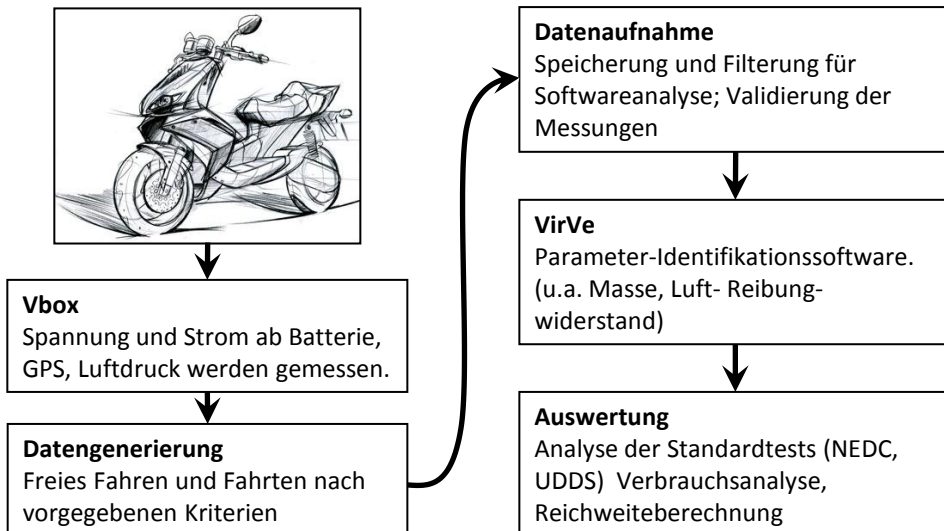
**Vbox**
Spannung und Strom ab Batterie, GPS, Luftdruck werden gemessen.

**Datengenerierung**
Freies Fahren und Fahrten nach vorgegebenen Kriterien

**Datenaufnahme**
Speicherung und Filterung für Softwareanalyse; Validierung der Messungen

**VirVe**
Parameter-Identifikationssoftware. (u.a. Masse, Luft- Reibung- widerstand)

**Auswertung**
Analyse der Standardtests (NEDC, UDDS) Verbrauchsanalyse, Reichweiteberechnung